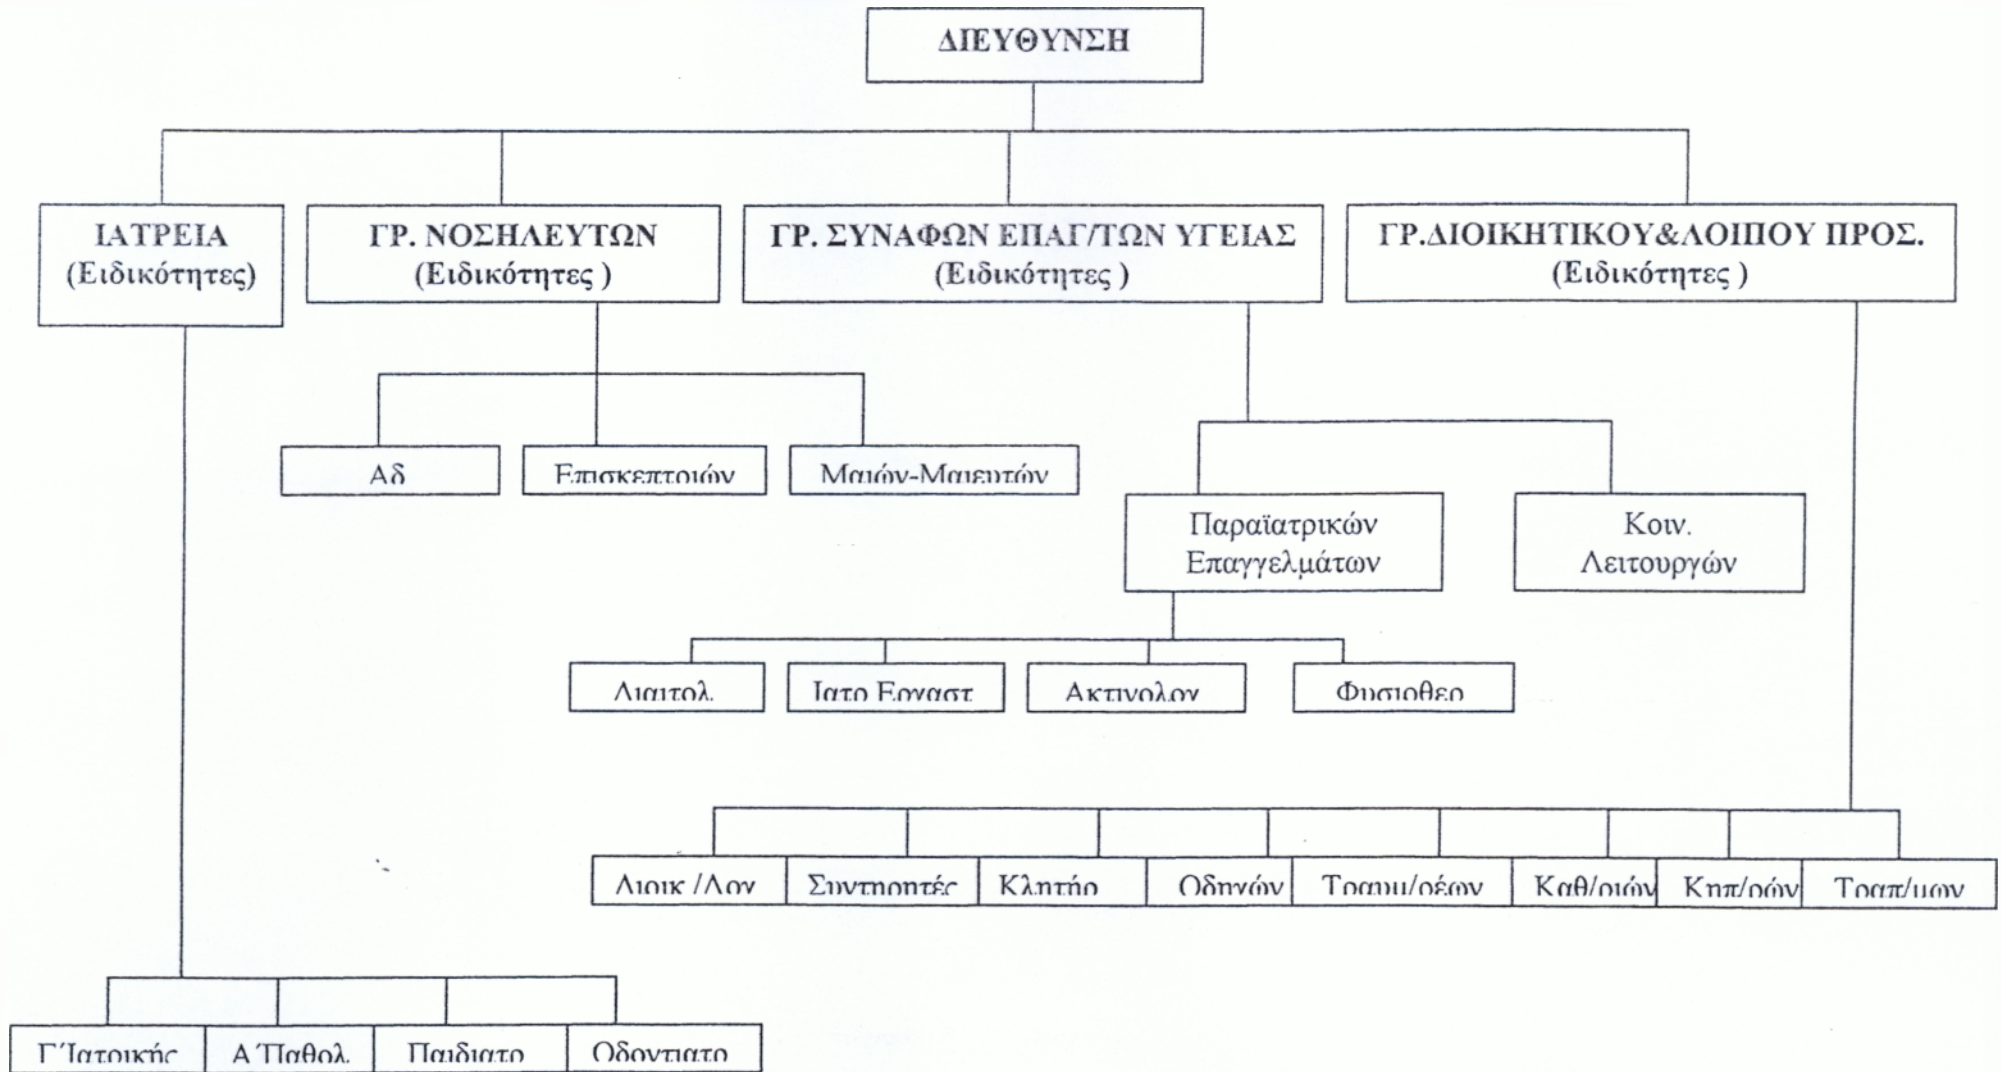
ΔΙΕΥΘΥΝΣΗ

ΙΑΤΡΕΙΑ (Ειδικότητες)

ΓΡ. ΝΟΣΗΛΕΥΤΩΝ (Ειδικότητες )

ΓΡ. ΣΥΝΑΦΩΝ ΕΠΑΓ/ΤΩΝ ΥΓΕΙΑΣ (Ειδικότητες )

ΓΡ.ΔΙΟΙΚΗΤΙΚΟΥ&ΛΟΙΠΟΥ ΠΡΟΣ. (Ειδικότητες )

Αδ

Επισκεπτριών

Μαιών-Μαιευτών

Παραϊατρικών Επαγγελμάτων

Κοιν. Λειτουργών

Διαιτολ.

Ιατρ Εργαστ.

Ακτινολογ

Φυσιοθερ

Διοικ./Λογ

Συντηρητές

Κλητήρ

Οδηγών

Τραπ/ρέων

Καθ/ριών

Κηπ/ρών

Τραπ/μων

Γ΄Ιατρικής

Α΄Παθολ.

Παιδιατρ

Οδοντιατρ